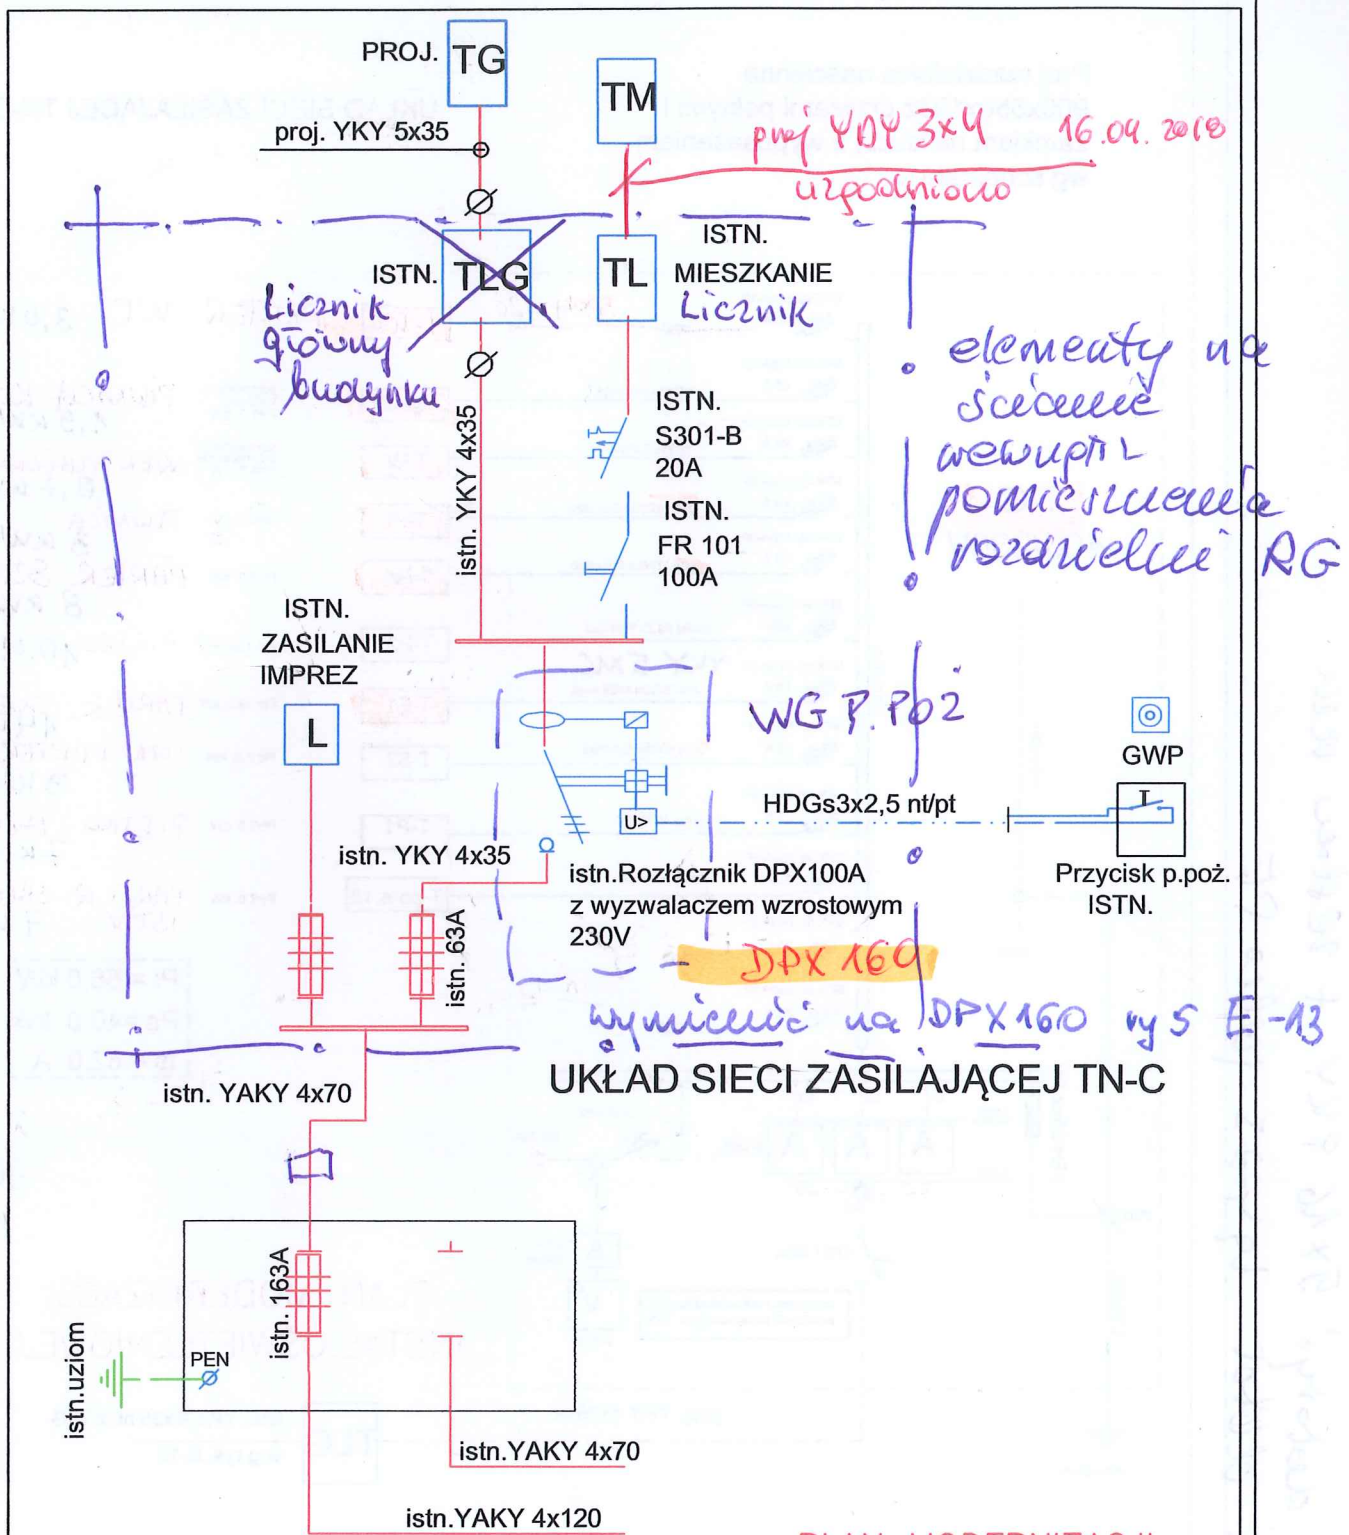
PROJ. TG

TM

proj. YKY 5x35

proj YDY 3x4 16.04.2018
uzgodniono

ISTN. TLG

TL

ISTN.
MIESZKANIE
Licznik

Licznik główny budynku

istn. YKY 4x35

ISTN.
S301-B
20A

ISTN.
FR 101
100A

elementy na ścianie wewnątrz pomieszczenia rozdzielni RG

ISTN.
ZASILANIE
IMPREZ

L

WG P.POŻ

GWP

HDGs3x2,5 nt/pt

U>

istn. YKY 4x35

istn.Rozłącznik DPX100A
z wyzwalaczem wzrostowym
230V

Przycisk p.poż.
ISTN.

istn. 63A

DPX 160

wymienić na DPX160 wys E-13

UKŁAD SIECI ZASILAJĄCEJ TN-C

istn. YAKY 4x70

istn. 163A

PEN

istn.uziom

istn.YAKY 4x70

istn.YAKY 4x120